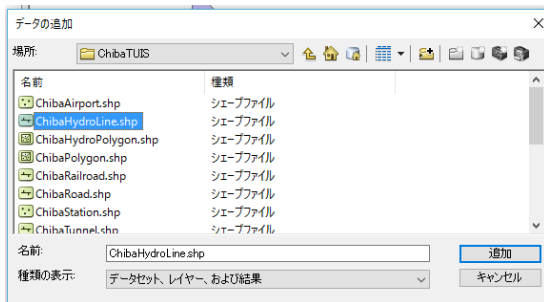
データの追加

場所: ChibaTUIS

| 名前 | 種類 |
|---|---|
| ChibaAirport.shp | シェープファイル |
| ChibaHydroLine.shp | シェープファイル |
| ChibaHydroPolygon.shp | シェープファイル |
| ChibaPolygon.shp | シェープファイル |
| ChibaRailroad.shp | シェープファイル |
| ChibaRoad.shp | シェープファイル |
| ChibaStation.shp | シェープファイル |
| ChibaTunnel.shp | シェープファイル |

名前: ChibaHydroLine.shp
追加

種類の表示: データセット、レイヤー、および結果
キャンセル